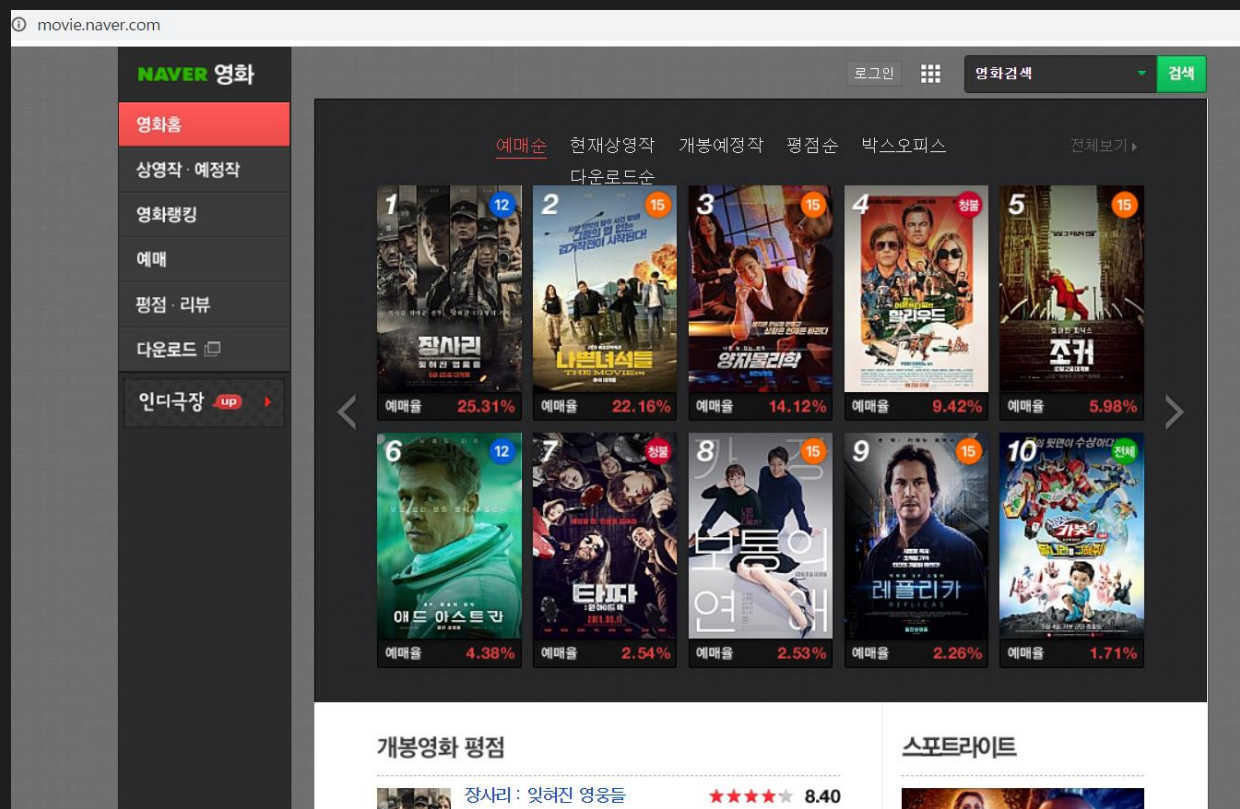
movie.naver.com

NAVER 영화

영화홈
상영작 · 예정작
영화랭킹
예매
평점 · 리뷰
다운로드
인디극장 up

로그인
영화검색
검색

예매순 현재상영작 개봉예정작 평점순 박스오피스 다운로드순
전체보기

1 12 장사리 잊혀진 영웅들 예매율 25.31%
2 15 나쁜녀석들 THE MOVIE 예매율 22.16%
3 15 양자물리학 예매율 14.12%
4 청불 원스 어폰 어 타임 인 할리우드 예매율 9.42%
5 15 조커 예매율 5.98%
6 12 애드 아스트라 예매율 4.38%
7 청불 타짜 원 아이드 잭 예매율 2.54%
8 15 가장 보통의 연애 예매율 2.53%
9 15 레플리카 REPLICAS 예매율 2.26%
10 전체 또봇 예매율 1.71%

개봉영화 평점
장사리 : 잊혀진 영웅들 8.40

스포트라이트